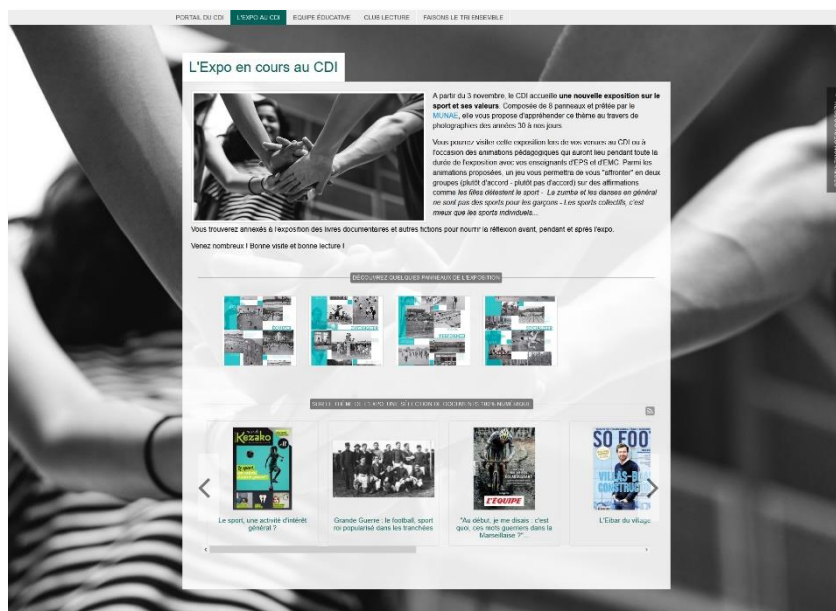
PORTAIL DU CDI | L'EXPO AU CDI | EQUIPE ÉDUCATIVE | CLUB LECTURE | FAISONS LE TRI ENSEMBLE

L'Expo en cours au CDI

A partir du 3 novembre, le CDI accueille une nouvelle exposition sur le sport et ses valeurs. Composée de 8 panneaux et prêtée par le MUNAE, elle vous propose d'appréhender ce thème au travers de photographies des années 30 à nos jours.

Vous pourrez visiter cette exposition lors de vos venues au CDI ou à l'occasion des animations pédagogiques qui auront lieu pendant toute la durée de l'exposition avec vos enseignants d'EPS et d'EMC. Parmi les animations proposées, un jeu vous permettra de vous "affronter" en deux groupes (plutôt d'accord - plutôt pas d'accord) sur des affirmations comme les filles détestent le sport - La zumba et les danses en général ne sont pas des sports pour les garçons - Les sports collectifs, c'est mieux que les sports individuels...

Vous trouverez annexés à l'exposition des livres documentaires et autres fictions pour nourrir la réflexion avant, pendant et après l'expo.

Venez nombreux ! Bonne visite et bonne lecture !

DÉCOUVREZ QUELQUES PANNEAUX DE L'EXPOSITION

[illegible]

Kezako

Le sport, une activité d'intérêt général ?

Grande Guerre : le football, sport roi popularisé dans les tranchées

L'EQUIPE

"Au début, je me disais : c'est quoi, ces mots guerriers dans la Marseillaise ?"...

SO FOO

L'Eibar du village